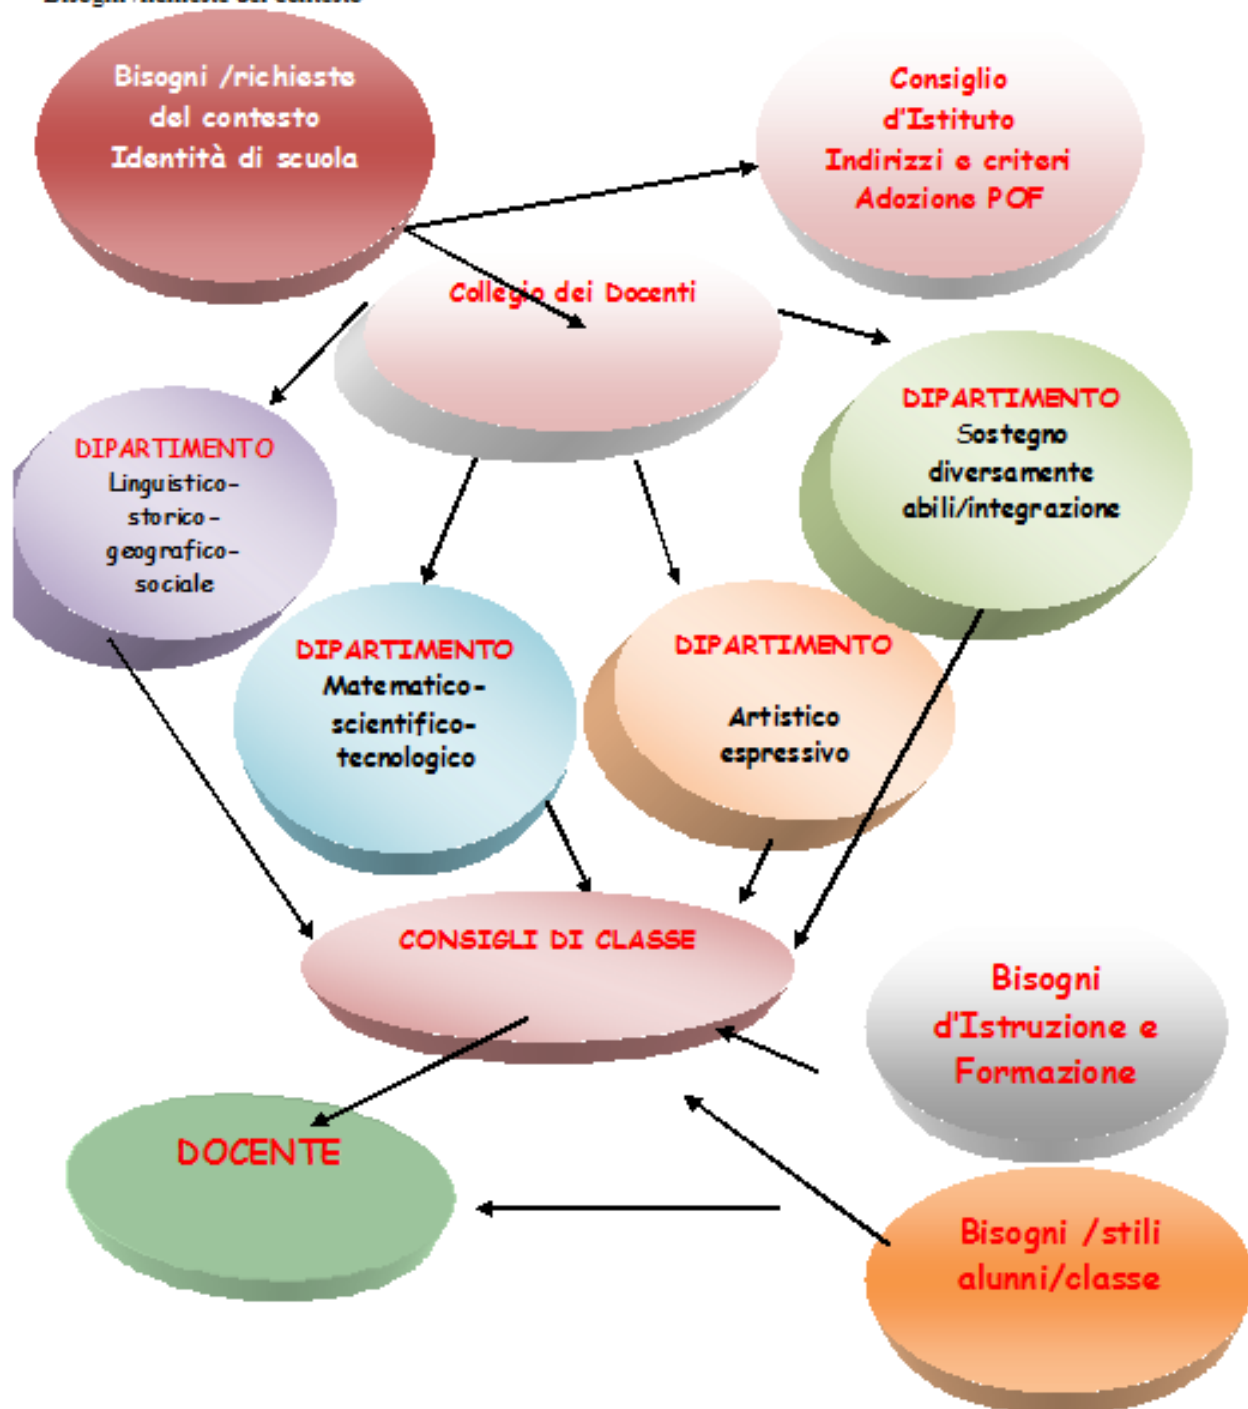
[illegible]

Bisogni /richieste del contesto Identità di scuola

Consiglio d'Istituto Indirizzi e criteri Adozione POF

Collegio dei Docenti

DIPARTIMENTO Linguistico-storico-geografico-sociale

DIPARTIMENTO Sostegno diversamente abili/integrazione

DIPARTIMENTO Matematico-scientifico-tecnologico

DIPARTIMENTO Artistico espressivo

CONSIGLI DI CLASSE

Bisogni d'Istruzione e Formazione

DOCENTE

Bisogni /stili alunni/classe